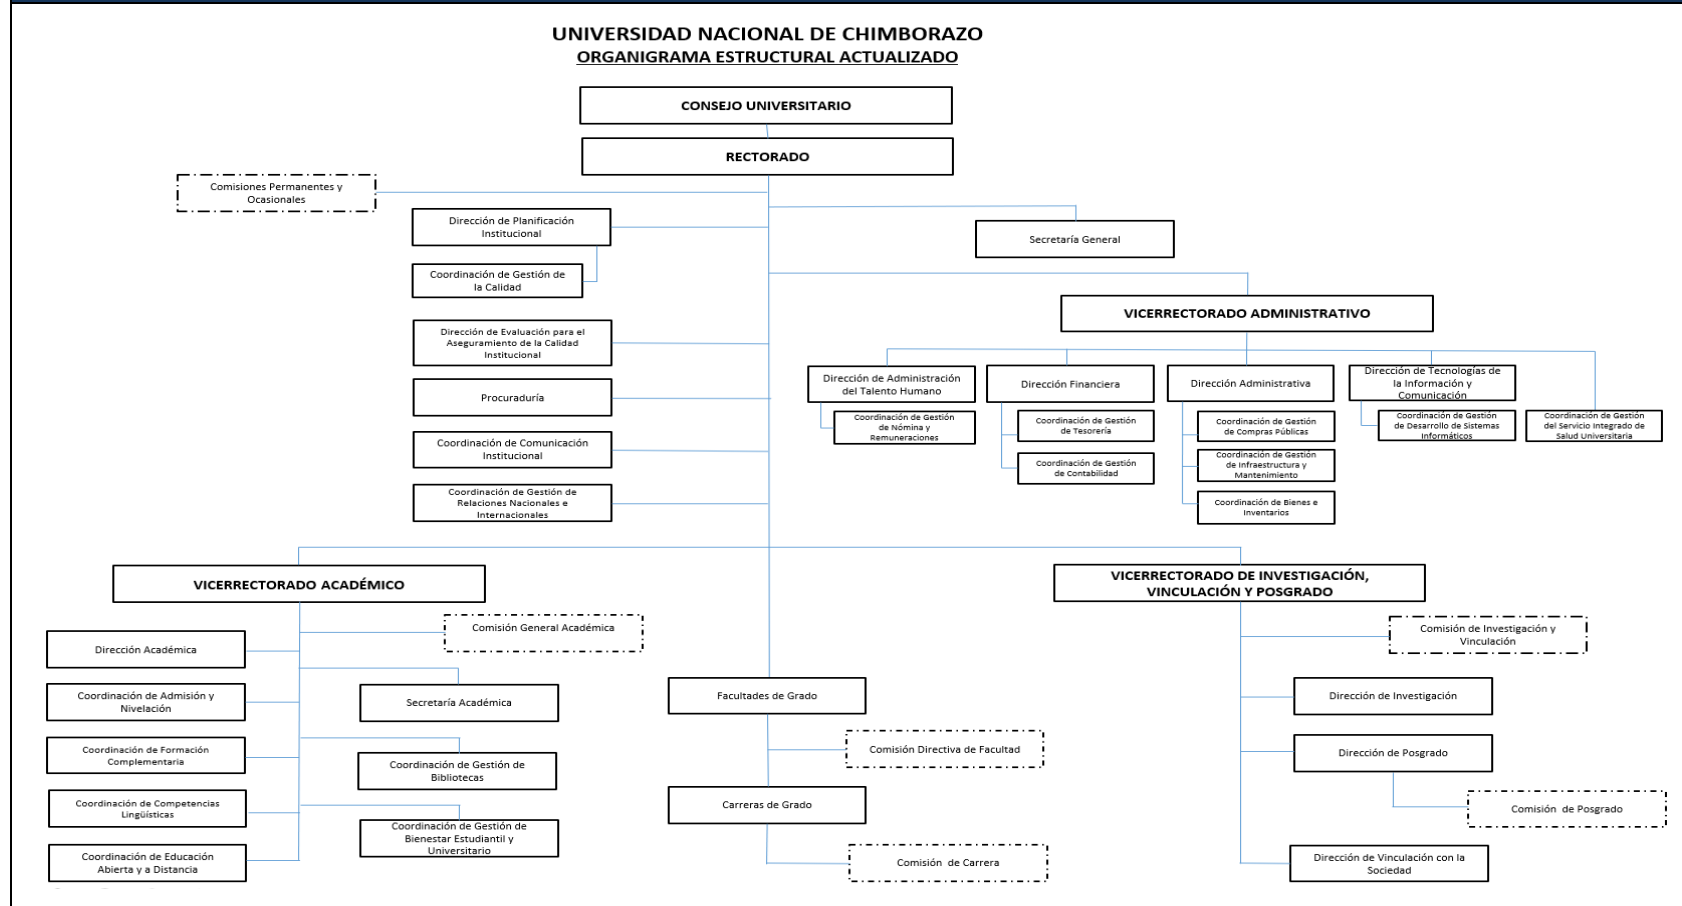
UNIVERSIDAD NACIONAL DE CHIMBORAZO
ORGANIGRAMA ESTRUCTURAL ACTUALIZADO

CONSEJO UNIVERSITARIO

RECTORADO

Comisiones Permanentes y Ocasionales

Dirección de Planificación Institucional

Coordinación de Gestión de la Calidad

Secretaría General

Dirección de Evaluación para el Aseguramiento de la Calidad Institucional

Procuraduría

Coordinación de Comunicación Institucional

Coordinación de Gestión de Relaciones Nacionales e Internacionales

VICERRECTORADO ADMINISTRATIVO

Dirección de Administración del Talento Humano

Coordinación de Gestión de Nómina y Remuneraciones

Dirección Financiera

Coordinación de Gestión de Tesorería

Coordinación de Gestión de Contabilidad

Dirección Administrativa

Coordinación de Gestión de Compras Públicas

Coordinación de Gestión de Infraestructura y Mantenimiento

Coordinación de Bienes e Inventarios

Dirección de Tecnologías de la Información y Comunicación

Coordinación de Gestión de Desarrollo de Sistemas Informáticos

Coordinación de Gestión del Servicio Integrado de Salud Universitaria

VICERRECTORADO ACADÉMICO

Comisión General Académica

Dirección Académica

Coordinación de Admisión y Nivelación

Secretaría Académica

Coordinación de Formación Complementaria

Coordinación de Gestión de Bibliotecas

Coordinación de Competencias Lingüísticas

Coordinación de Gestión de Bienestar Estudiantil y Universitario

Coordinación de Educación Abierta y a Distancia

Facultades de Grado

Comisión Directiva de Facultad

Carreras de Grado

Comisión de Carrera

VICERRECTORADO DE INVESTIGACIÓN, VINCULACIÓN Y POSGRADO

Comisión de Investigación y Vinculación

Dirección de Investigación

Dirección de Posgrado

Comisión de Posgrado

Dirección de Vinculación con la Sociedad